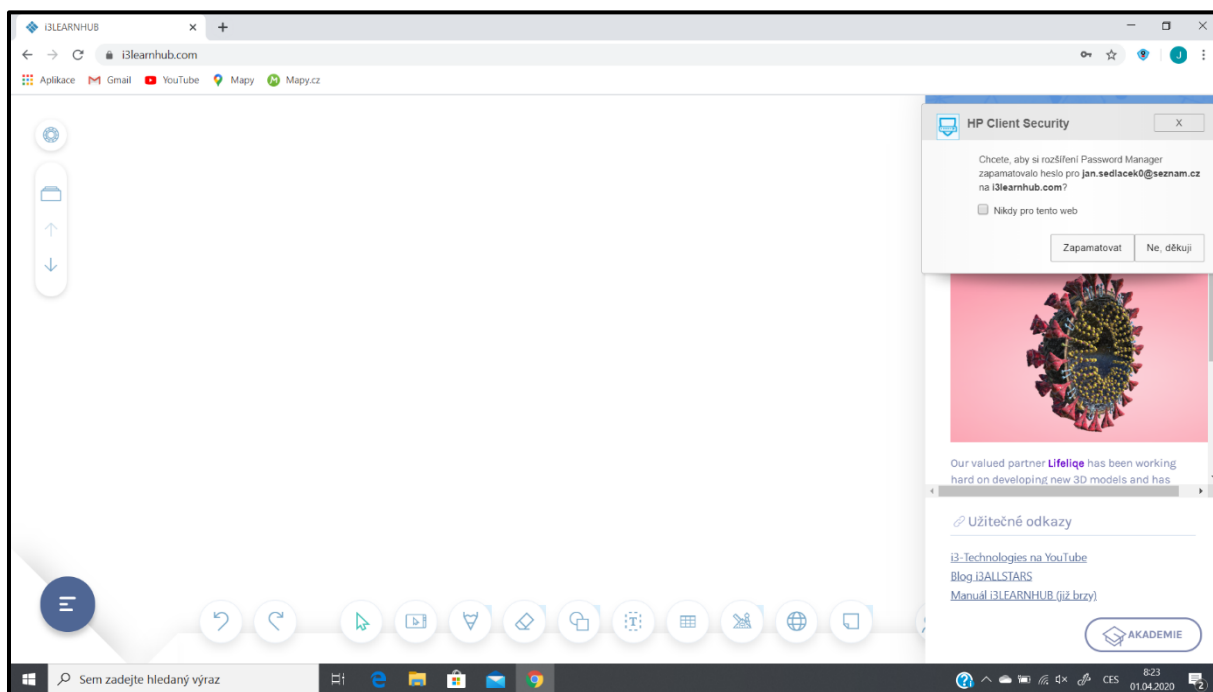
i3LEARNHUB ×

i3learnhub.com

Aplikace Gmail YouTube Mapy Mapy.cz

HP Client Security X

Chcete, aby si rozšíření Password Manager zapamatovalo heslo pro jan.sedlacek0@seznam.cz na i3learnhub.com?

Nikdy pro tento web

Zapamatovat Ne, děkuji

Our valued partner Lifeliqe has been working hard on developing new 3D models and has

Užitečné odkazy

i3-Technologies na YouTube
Blog i3ALLSTARS
Manuál i3LEARNHUB (již brzy)

AKADEMIE

Sem zadejte hledaný výraz

CES 8:23 01.04.2020